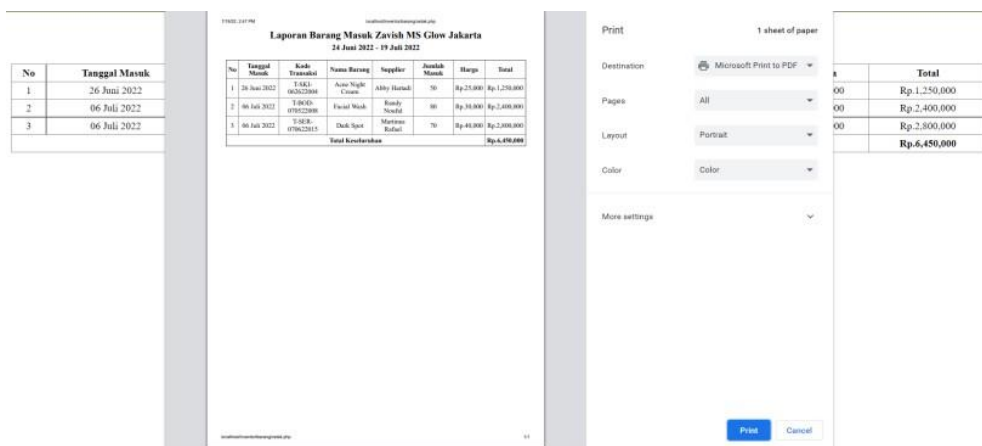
| No | Tanggal Masuk |
|---|---|
| 1 | 26 Juni 2022 |
| 2 | 06 Juli 2022 |
| 3 | 06 Juli 2022 |

7/16/22, 2:47 PM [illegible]

Laporan Barang Masuk Zavish MS Glow Jakarta

24 Juni 2022 - 19 Juli 2022

| No | Tanggal Masuk | Kode Transaksi | Nama Barang | Supplier | Jumlah Masuk | Harga | Total |
|---|---|---|---|---|---|---|---|
| 1 | 26 Juni 2022 | T-AKI-062622004 | Acne Night Cream | Abby Hamadi | 50 | Rp.25,000 | Rp.1,250,000 |
| 2 | 06 Juli 2022 | T-BOD-070522008 | Facial Wash | Randy Naufal | 80 | Rp.30,000 | Rp.2,400,000 |
| 3 | 06 Juli 2022 | T-SER-070622015 | Dark Spot | Martinus Rafael | 70 | Rp.40,000 | Rp.2,800,000 |
| Total Keseluruhan | | | | | | | Rp.6,450,000 |

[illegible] 1/1

Print
1 sheet of paper
Destination
Microsoft Print to PDF
Pages
All
Layout
Portrait
Color
Color
More settings
Print
Cancel

| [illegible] | Total |
|---|---|
| 00 | Rp.1,250,000 |
| 00 | Rp.2,400,000 |
| 00 | Rp.2,800,000 |
| | Rp.6,450,000 |